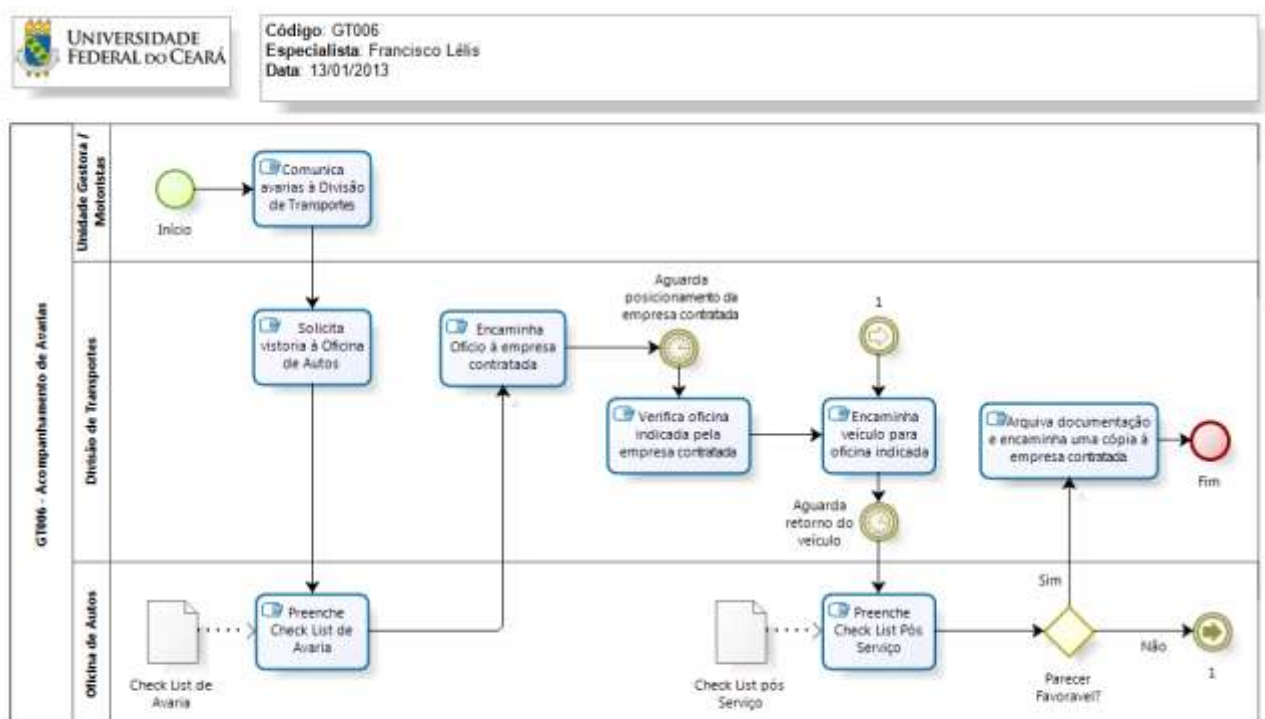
UNIVERSIDADE FEDERAL DO CEARÁ

Código: GT006
Especialista: Francisco Lélis
Data: 13/01/2013

GT006 - Acompanhamento de Avarias

Unidade Gestora / Motoristas

Início

Comunica avarias à Divisão de Transportes

Divisão de Transportes

Solicita vistoria à Oficina de Autos

Encaminha Ofício à empresa contratada

Aguarda posicionamento da empresa contratada

Verifica oficina indicada pela empresa contratada

1

Encaminha veículo para oficina indicada

Aguarda retorno do veículo

Arquiva documentação e encaminha uma cópia à empresa contratada

Fim

Oficina de Autos

Check List de Avaria

Preenche Check List de Avaria

Check List pós Serviço

Preenche Check List Pós Serviço

Sim

Parecer Favoravel?

Não

1